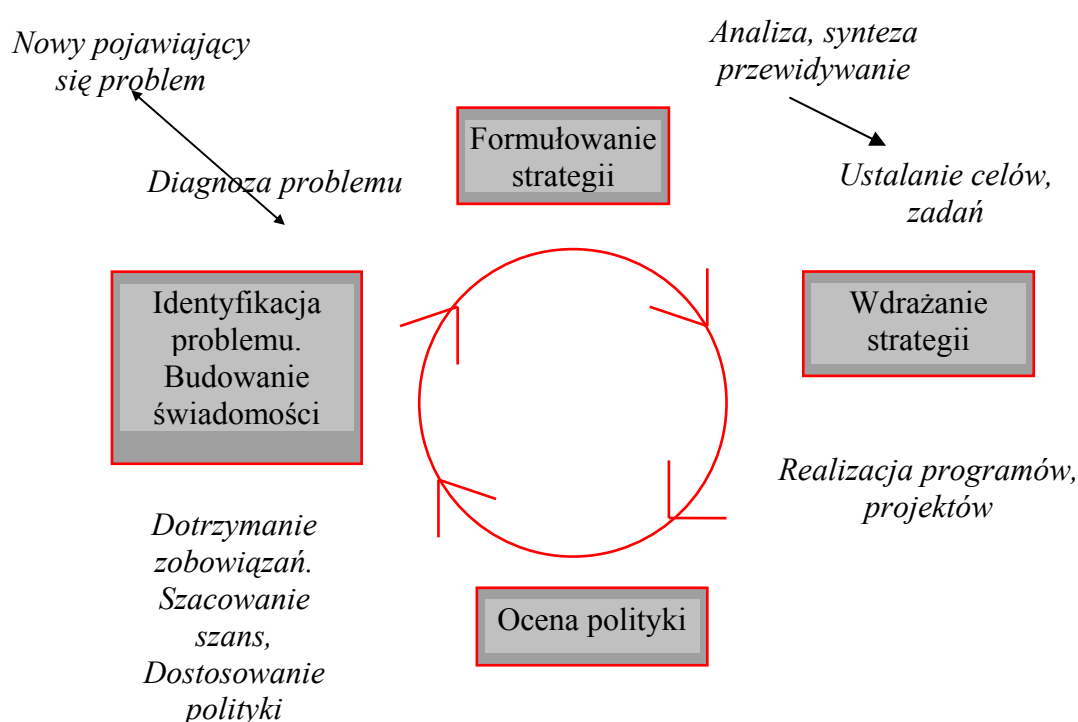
Nowy pojawiający się problem

Analiza, synteza przewidywanie

Formułowanie strategii

Diagnoza problemu

Ustalanie celów, zadań

Identyfikacja problemu. Budowanie świadomości

Wdrażanie strategii

Realizacja programów, projektów

Dotrzymanie zobowiązań. Szacowanie szans, Dostosowanie polityki

Ocena polityki